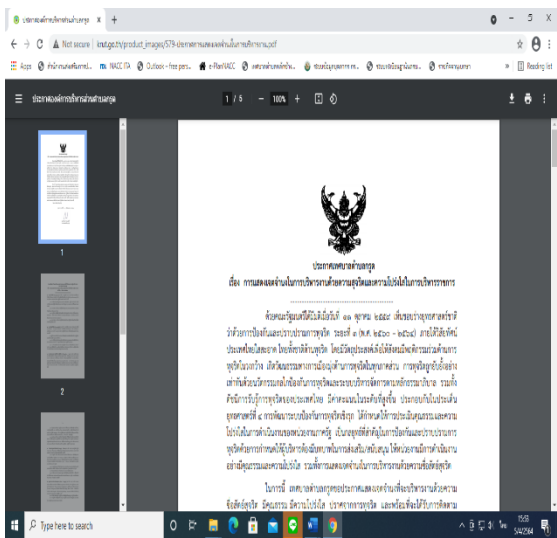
ประกาศเจตจำนงในการบริหารงาน | +

← → C ⚠ Not secure | knut.go.th/product_images/579-ประกาศเจตนารมณ์.pdf

Apps | สำนักงานคณะกรรมการ... | NACC ITA | Outlook – free pers... | e-Plan NACC | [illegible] | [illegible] | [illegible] | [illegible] | » | Reading list

≡ ประกาศเจตจำนงในการบริหารงาน | 1 / 6 | — 100% + | ⬇ 🖶 ⋮

1

2

ประกาศเทศบาลตำบลกรุด

เรื่อง การแสดงเจตจำนงในการบริหารงานด้วยความสุจริตและความโปร่งใสในการบริหารราชการ

-----------------------------

ด้วยคณะรัฐมนตรีได้มีมติเมื่อวันที่ ๑๑ ตุลาคม ๒๕๕๙ เห็นชอบยุทธศาสตร์ชาติว่าด้วยการป้องกันและปราบปรามการทุจริต ระยะที่ ๓ (พ.ศ. ๒๕๖๐ - ๒๕๖๔) ภายใต้วิสัยทัศน์ประเทศไทยใสสะอาด ไทยทั้งชาติต้านทุจริต โดยมีวัตถุประสงค์เพื่อให้สังคมมีพฤติกรรมร่วมต้านการทุจริตในวงกว้าง เกิดวัฒนธรรมทางการเมืองปราศจากการทุจริตในทุกภาคส่วน การทุจริตถูกยับยั้งอย่างเท่าทันด้วยนวัตกรรมเครื่องมือด้านการทุจริตและระบบบริหารจัดการตามหลักธรรมาภิบาล รวมถึงดัชนีการรับรู้การทุจริตของประเทศไทย มีคะแนนในระดับที่สูงขึ้น ประกอบกับในประเด็นยุทธศาสตร์ที่ ๔ การพัฒนาระบบป้องกันการทุจริตเชิงรุก ได้กำหนดให้การประเมินคุณธรรมและความโปร่งใสในการดำเนินงานของหน่วยงานภาครัฐ เป็นกลยุทธ์หนึ่งในการป้องกันและปราบปรามการทุจริตด้วยการกำหนดให้ผู้บริหารต้องมีบทบาทในการส่งเสริมสนับสนุน ให้หน่วยงานมีการดำเนินงานอย่างมีคุณธรรมและความโปร่งใส รวมทั้งการแสดงเจตจำนงในการบริหารงานด้วยความซื่อสัตย์สุจริต

ในการนี้ เทศบาลตำบลกรุดขอประกาศแสดงเจตจำนงที่จะบริหารงานด้วยความซื่อสัตย์สุจริต มีคุณธรรม มีความโปร่งใส ปราศจากการทุจริต และพร้อมที่จะให้ได้รับการติดตาม

Type here to search

15:53
5/4/2564